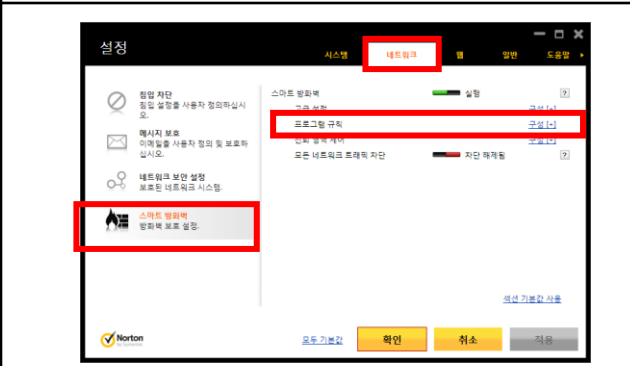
설정

시스템 네트워크 웹 일반 도움말

침입 차단
침입 설정을 사용자 정의하십시오.

메시지 보호
이메일을 사용자 정의 및 보호하십시오.

네트워크 보안 설정
보호된 네트워크 시스템.

스마트 방화벽
방화벽 보호 설정.

스마트 방화벽 실행 ?
고급 설정 구성 [+]
프로그램 규칙 구성 [+]
신뢰 정책 제어 구성 [+]
모든 네트워크 트래픽 차단 차단 해제됨 ?

섹션 기본값 사용

Norton by Symantec

모두 기본값 확인 취소 적용